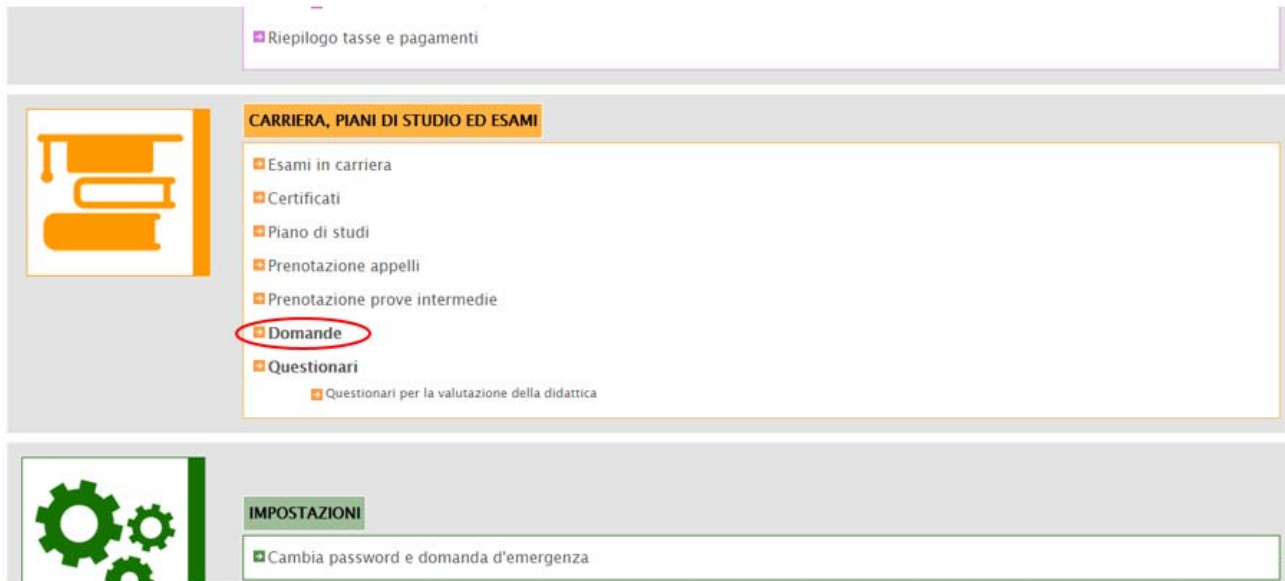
Riepilogo tasse e pagamenti

CARRIERA, PIANI DI STUDIO ED ESAMI

Esami in carriera

Certificati

Piano di studi

Prenotazione appelli

Prenotazione prove intermedie

Domande

Questionari

Questionari per la valutazione della didattica

IMPOSTAZIONI

Cambia password e domanda d'emergenza